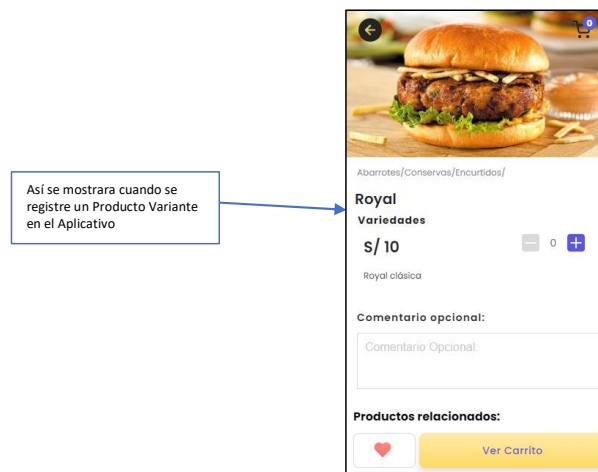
Así se mostrara cuando se registre un Producto Variante en el Aplicativo

0

Abarrotes/Conservas/Encurtidos/

Royal

Variedades

S/ 10

0

Royal clásica

Comentario opcional:

Comentario Opcional:

Productos relacionados:

Ver Carrito